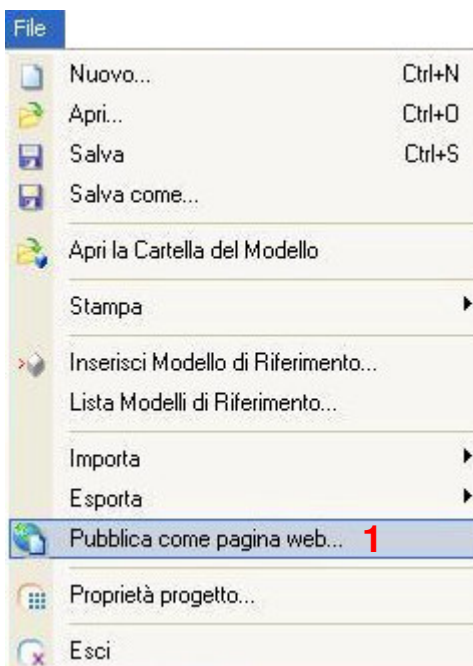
File

Nuovo... Ctrl+N
Apri... Ctrl+O
Salva Ctrl+S
Salva come...

Apri la Cartella del Modello

Stampa

Inserisci Modello di Riferimento...
Lista Modelli di Riferimento...

Importa
Esporta

Pubblica come pagina web... 1

Proprietà progetto...

Esci